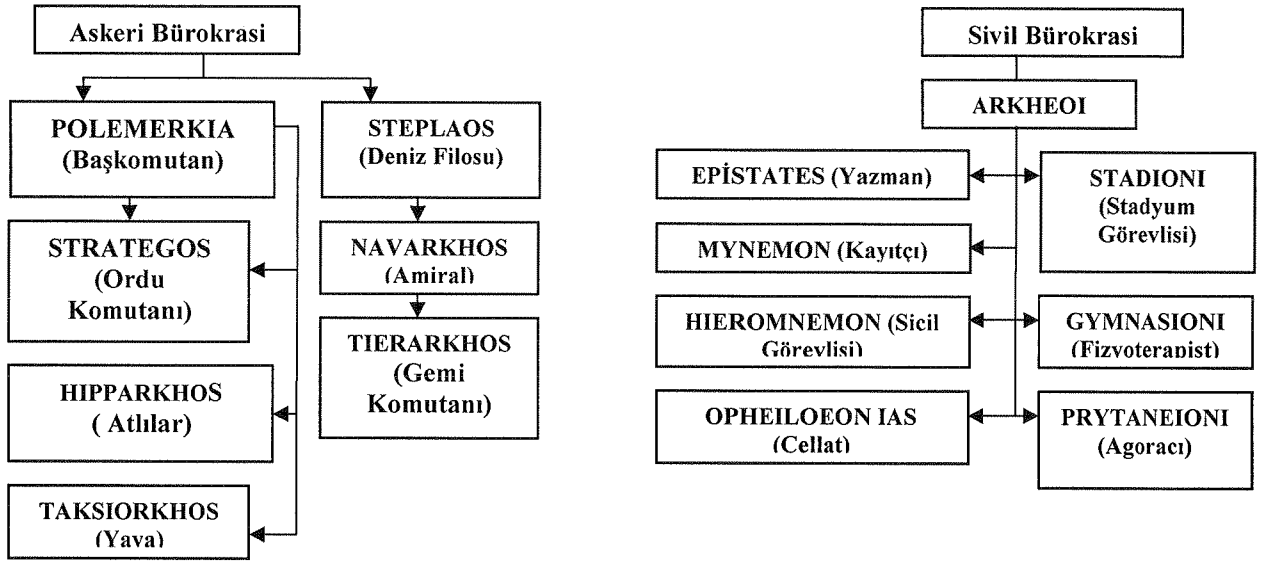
Askeri Bürokrasi

POLEMERKIA (Başkomutan)

STRATEGOS (Ordu Komutanı)

HIPPARKHOS ( Atlılar)

TAKSIORKHOS (Yaya)

STEPLAOS (Deniz Filosu)

NAVARKHOS (Amiral)

TIERARKHOS (Gemi Komutanı)

Sivil Bürokrasi

ARKHEOI

EPİSTATES (Yazman)

MYNEMON (Kayıtçı)

HIEROMNEMON (Sicil Görevlisi)

OPHEILOEON IAS (Cellat)

STADIONI (Stadyum Görevlisi)

GYMNASIONI (Fizyoterapist)

PRYTANEIONI (Agoracı)